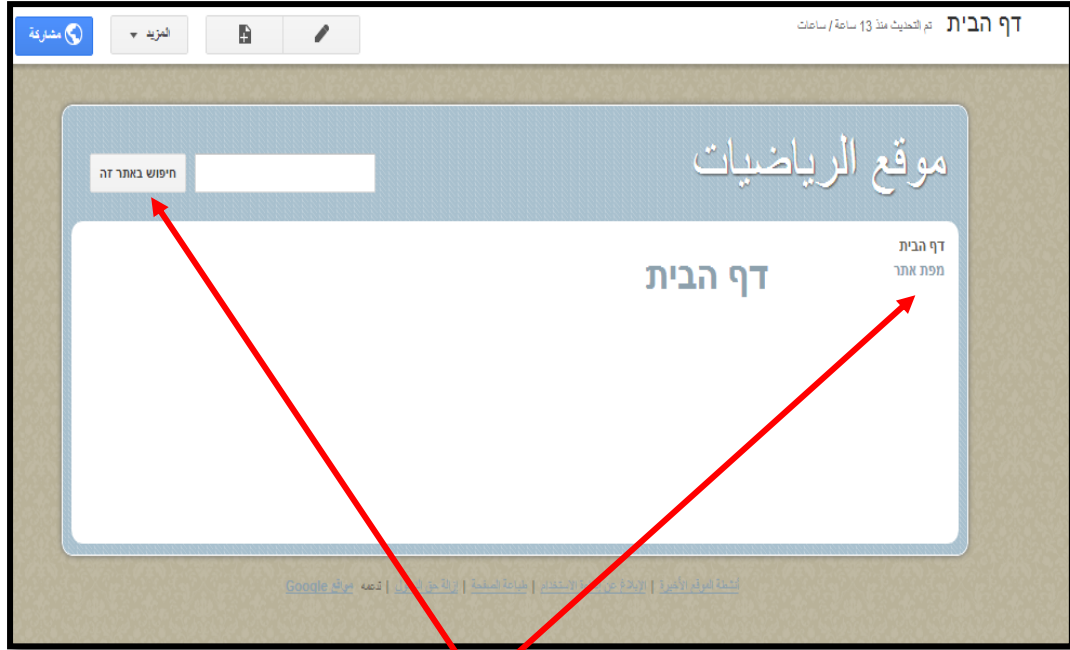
דף הבית تم التحديث منذ 13 ساعة / ساعات

المزيد

مشاركة

موقع الرياضيات

חיפוש באתר זה

דף הבית
מפת אתר

דף הבית

أنشطة الموقع الأخيرة | الإبلاغ عن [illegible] الاستخدام | طباعة الصفحة | إزالة حق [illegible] | تدعمه مواقع Google